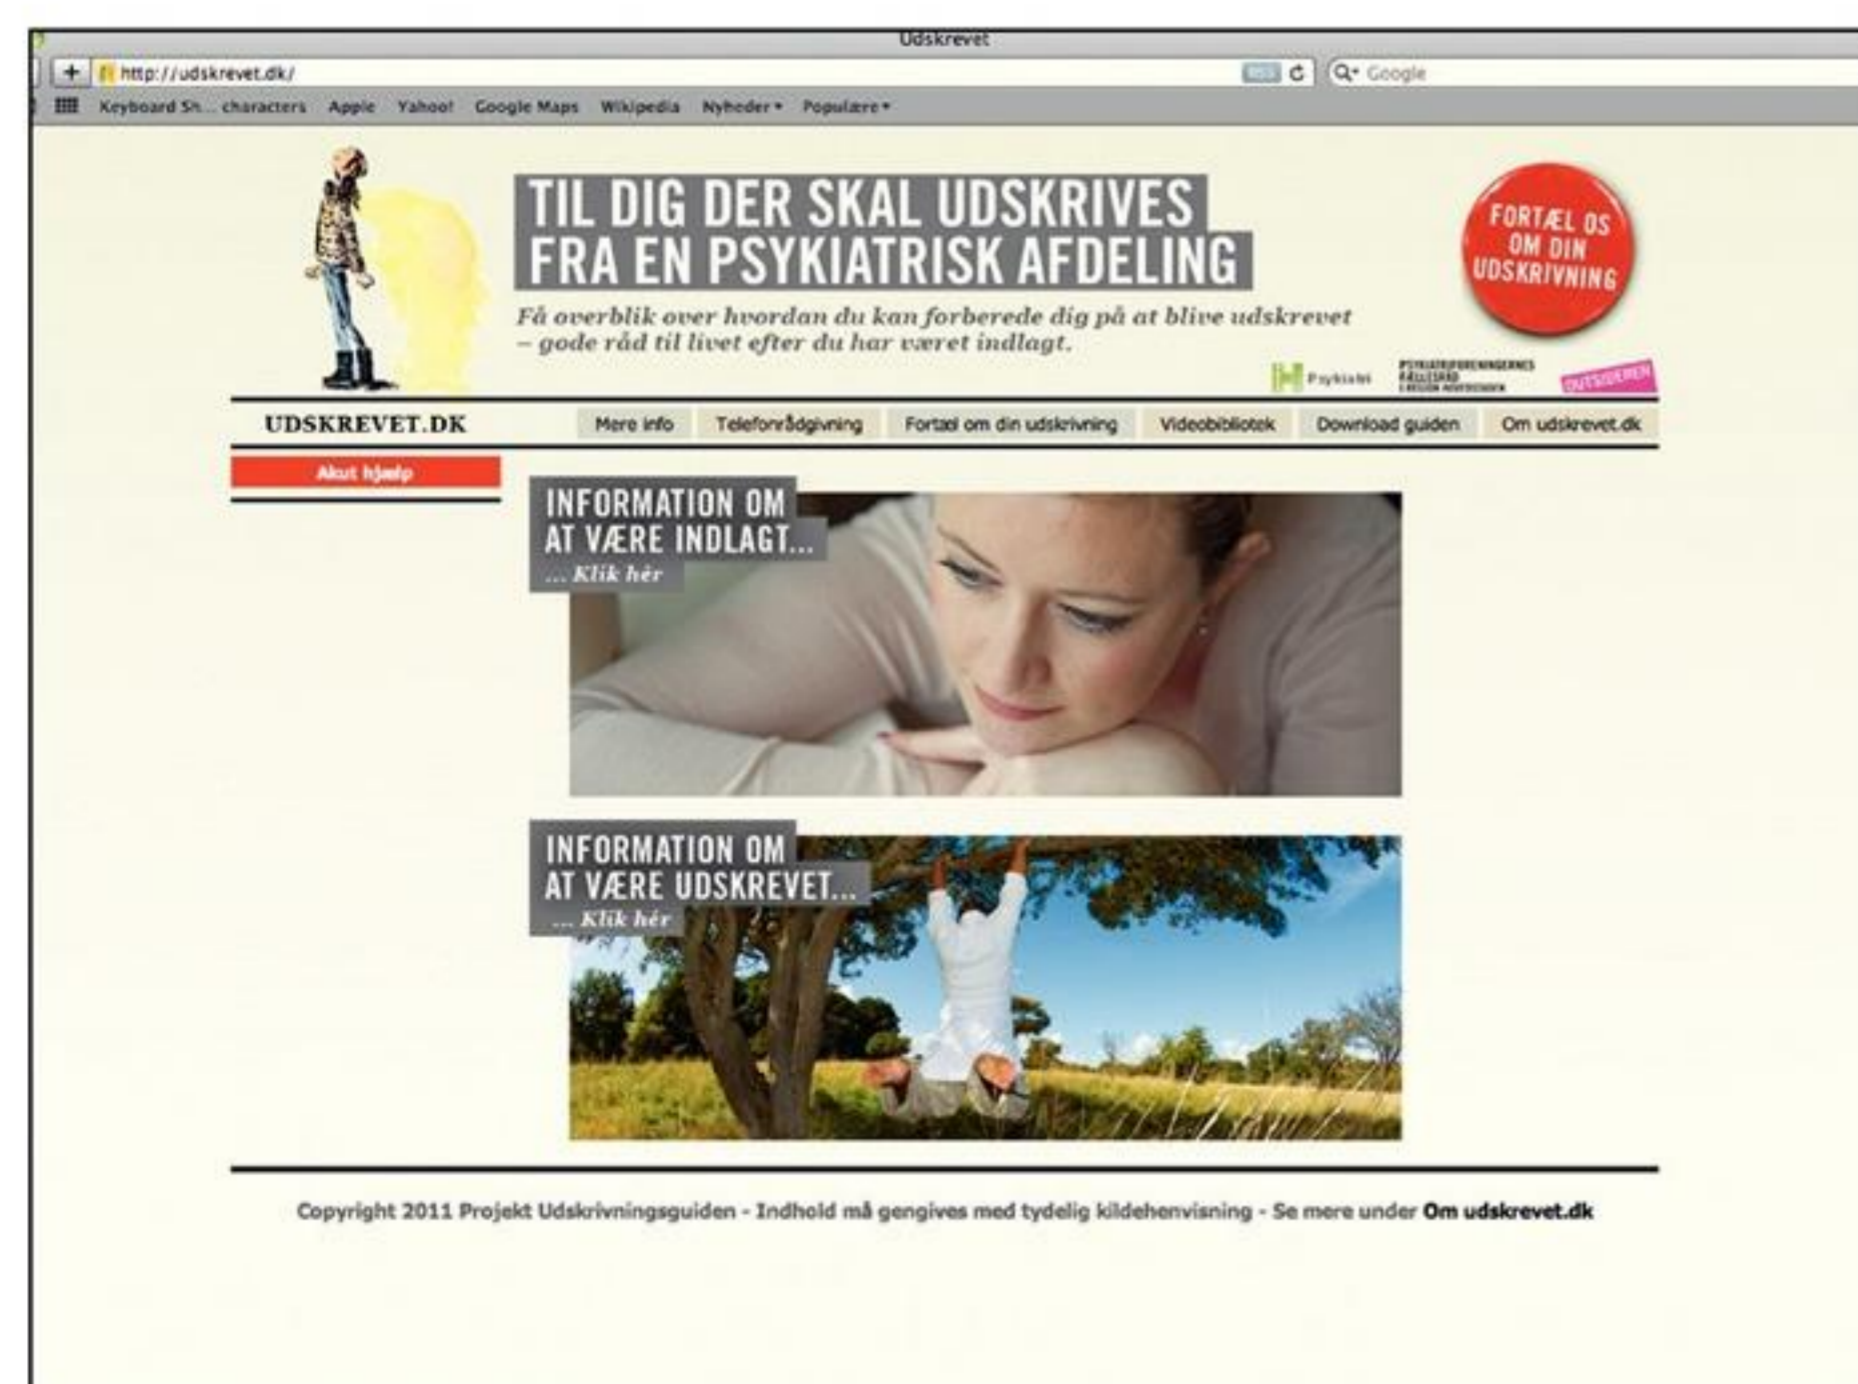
Udskrevet

http://udskrevet.dk/

Google

Keyboard Sh... characters Apple Yahoo! Google Maps Wikipedia Nyheder Populære

TIL DIG DER SKAL UDSKRIVES FRA EN PSYKIATRISK AFDELING

Få overblik over hvordan du kan forberede dig på at blive udskrevet – gode råd til livet efter du har været indlagt.

FORTÆL OS OM DIN UDSKRIVNING

Psykiatri

PSYKIATRIFORENINGERNES FÆLLESRÅD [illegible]

OUTSIDEREN

UDSKREVET.DK

Mere info | Telefonrådgivning | Fortæl om din udskrivning | Videobibliotek | Download guiden | Om udskrevet.dk

Akut hjælp

INFORMATION OM AT VÆRE INDLAGT...
... Klik hér

INFORMATION OM AT VÆRE UDSKREVET...
... Klik hér

Copyright 2011 Projekt Udskrivningsguiden - Indhold må gengives med tydelig kildehenvisning - Se mere under Om udskrevet.dk